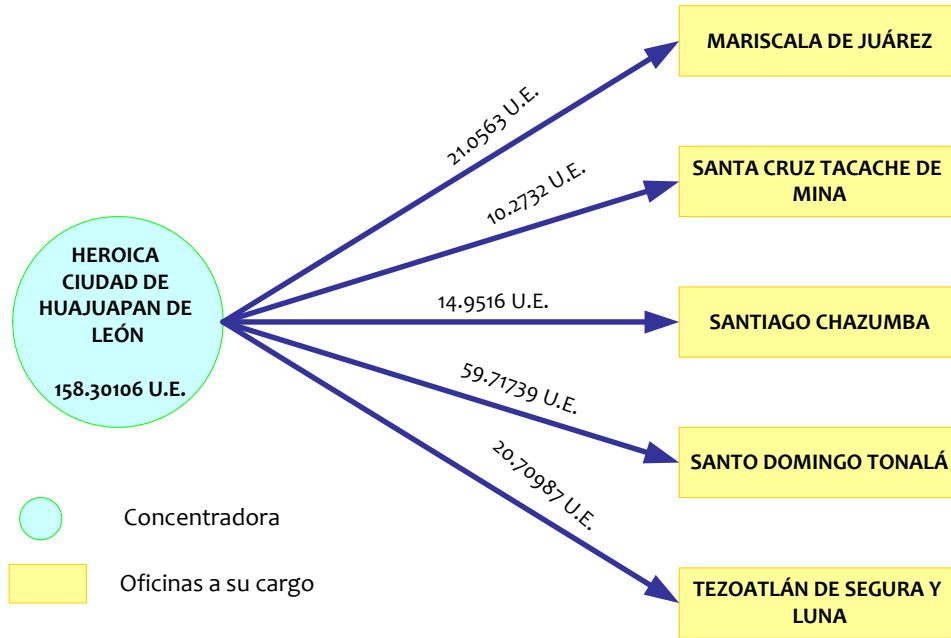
HEROICA CIUDAD DE HUAJUAPAN DE LEÓN

158.30106 U.E.

21.0563 U.E.

MARISCALA DE JUÁREZ

10.2732 U.E.

SANTA CRUZ TACACHE DE MINA

14.9516 U.E.

SANTIAGO CHAZUMBA

59.71739 U.E.

SANTO DOMINGO TONALÁ

20.70987 U.E.

TEZOATLÁN DE SEGURA Y LUNA

Concentradora

Oficinas a su cargo